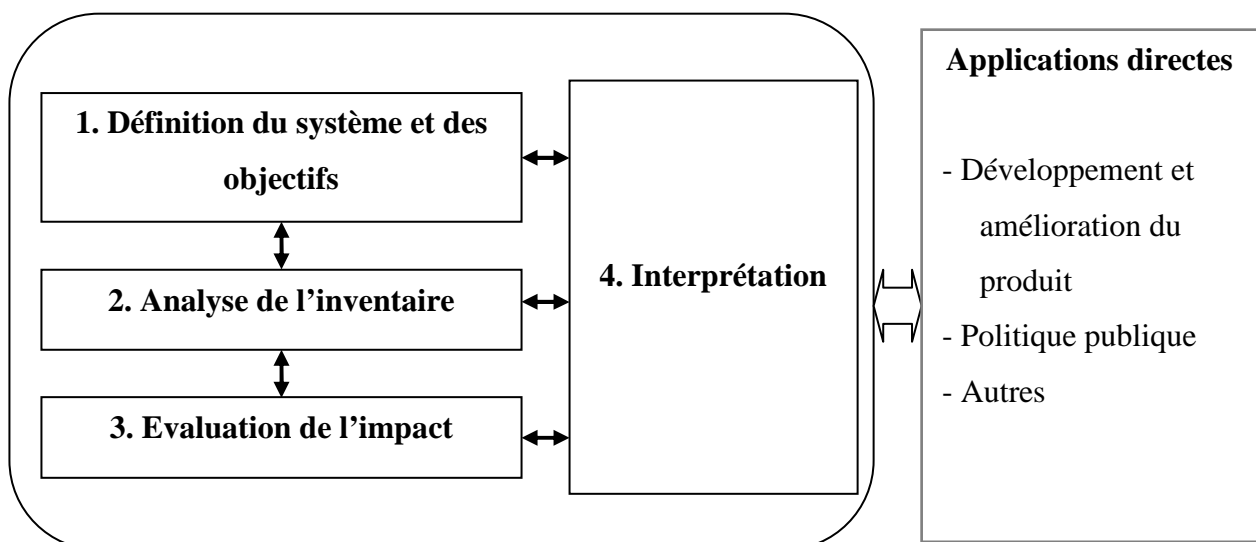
1. Définition du système et des objectifs

2. Analyse de l’inventaire

3. Evaluation de l’impact

4. Interprétation

Applications directes

- Développement et amélioration du produit
- Politique publique
- Autres